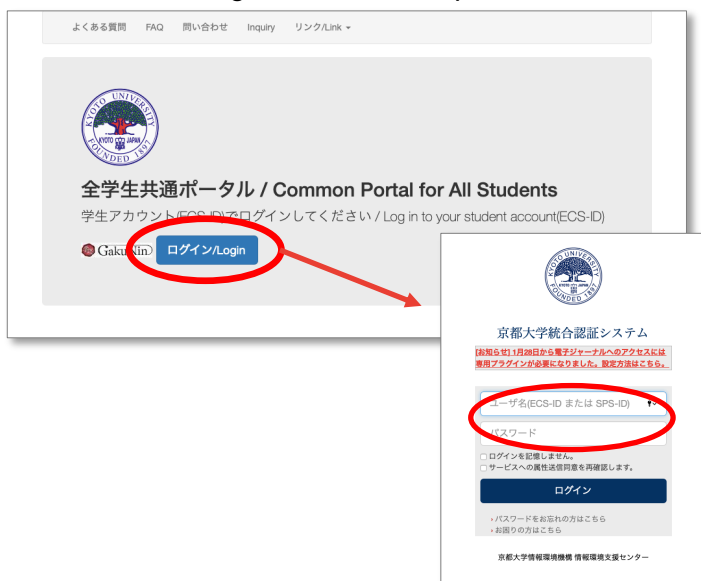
よくある質問　FAQ　問い合わせ　Inquiry　リンク/Link

KYOTO UNIVERSITY KYOTO JAPAN FOUNDED 1897

全学生共通ポータル / Common Portal for All Students

学生アカウント(ECS-ID)でログインしてください / Log in to your student account(ECS-ID)

GakuNin　ログイン/Login

KYOTO UNIVERSITY KYOTO JAPAN FOUNDED 1897

京都大学統合認証システム

[お知らせ] 1月28日から電子ジャーナルへのアクセスには専用プラグインが必要になりました。設定方法はこちら。

ユーザ名(ECS-ID または SPS-ID)

パスワード

ログインを記憶しません。

サービスへの属性送信同意を再確認します。

ログイン

› パスワードをお忘れの方はこちら

› お困りの方はこちら

京都大学情報環境機構 情報環境支援センター